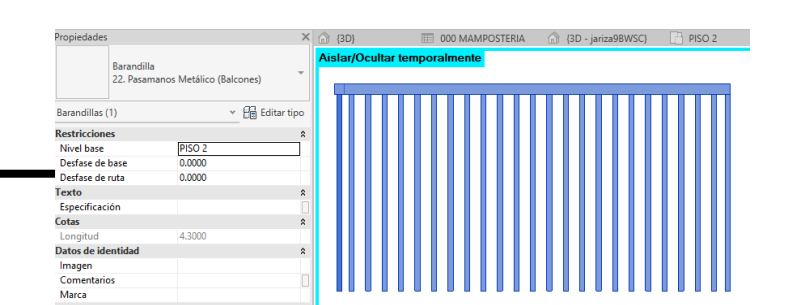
Propiedades

Barandilla
22. Pasamanos Metálico (Balcones)

Barandillas (1)
Editar tipo

Restricciones

| Nivel base | PISO 2 |
|---|---|
| Desfase de base | 0.0000 |
| Desfase de ruta | 0.0000 |

Texto

| Especificación | |
|---|---|

Cotas

| Longitud | 4.3000 |
|---|---|

Datos de identidad

| Imagen | |
|---|---|
| Comentarios | |
| Marca | |

{3D}
000 MAMPOSTERIA
{3D - jariza9BWSC}
PISO 2

Aislar/Ocultar temporalmente